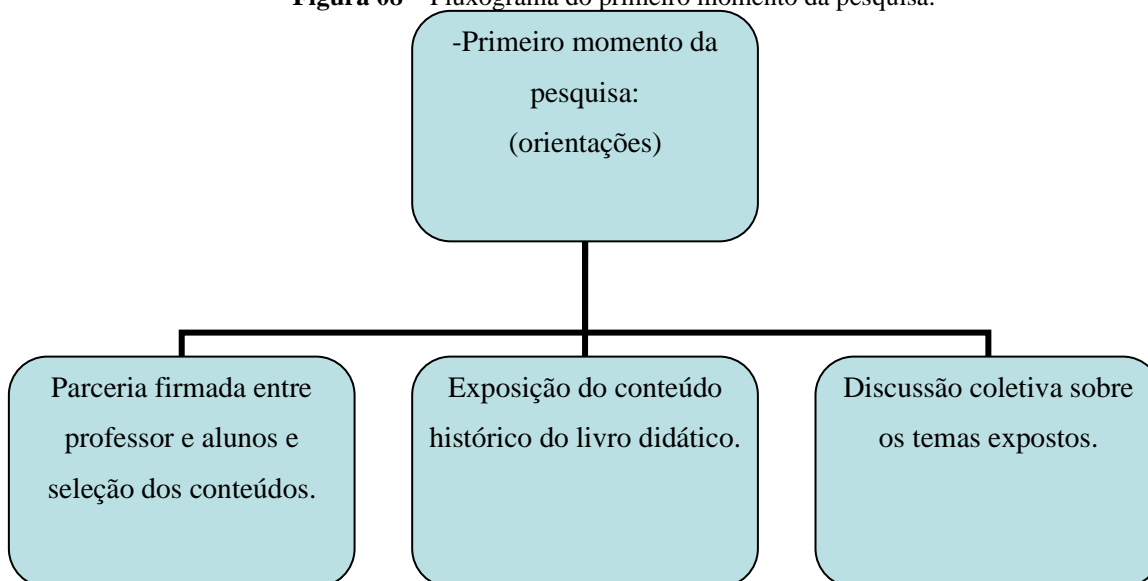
**Figura 08** – Fluxograma do primeiro momento da pesquisa.

-Primeiro momento da pesquisa:
(orientações)

Parceria firmada entre professor e alunos e seleção dos conteúdos.

Exposição do conteúdo histórico do livro didático.

Discussão coletiva sobre os temas expostos.